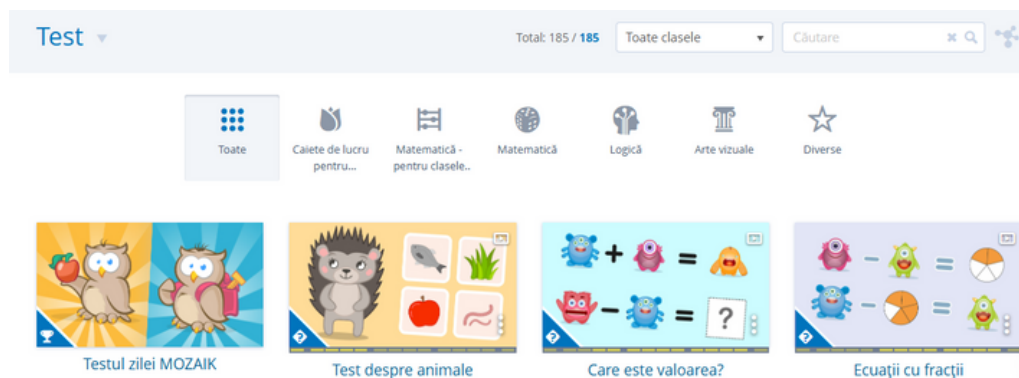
Test

Total: 185 / 185

Toate clasele

Căutare

Toate

Caiete de lucru pentru...

Matematică - pentru clasele..

Matematică

Logică

Arte vizuale

Diverse

Testul zilei MOZAIK

Test despre animale

Care este valoarea?

Ecuații cu fracții